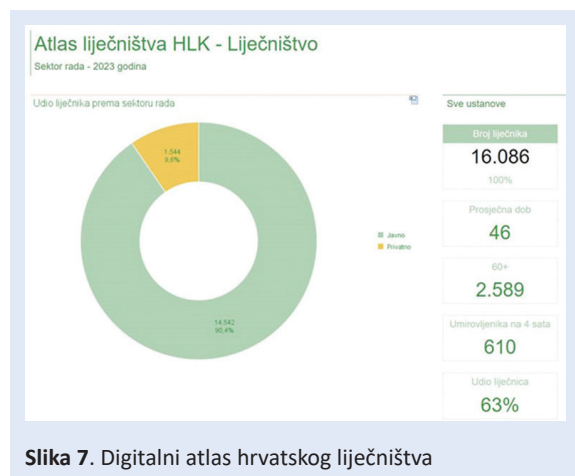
Atlas liječništva HLK - Liječništvo
Sektor rada - 2023 godina

Udio liječnika prema sektoru rada

1.544
9,6%

14.542
90,4%

Javno
Privatno

Sve ustanove

Broj liječnika
16.086
100%

Prosječna dob
46

60+
2.589

Umirovljenika na 4 sata
610

Udio liječnica
63%

**Slika 7**. Digitalni atlas hrvatskog liječništva